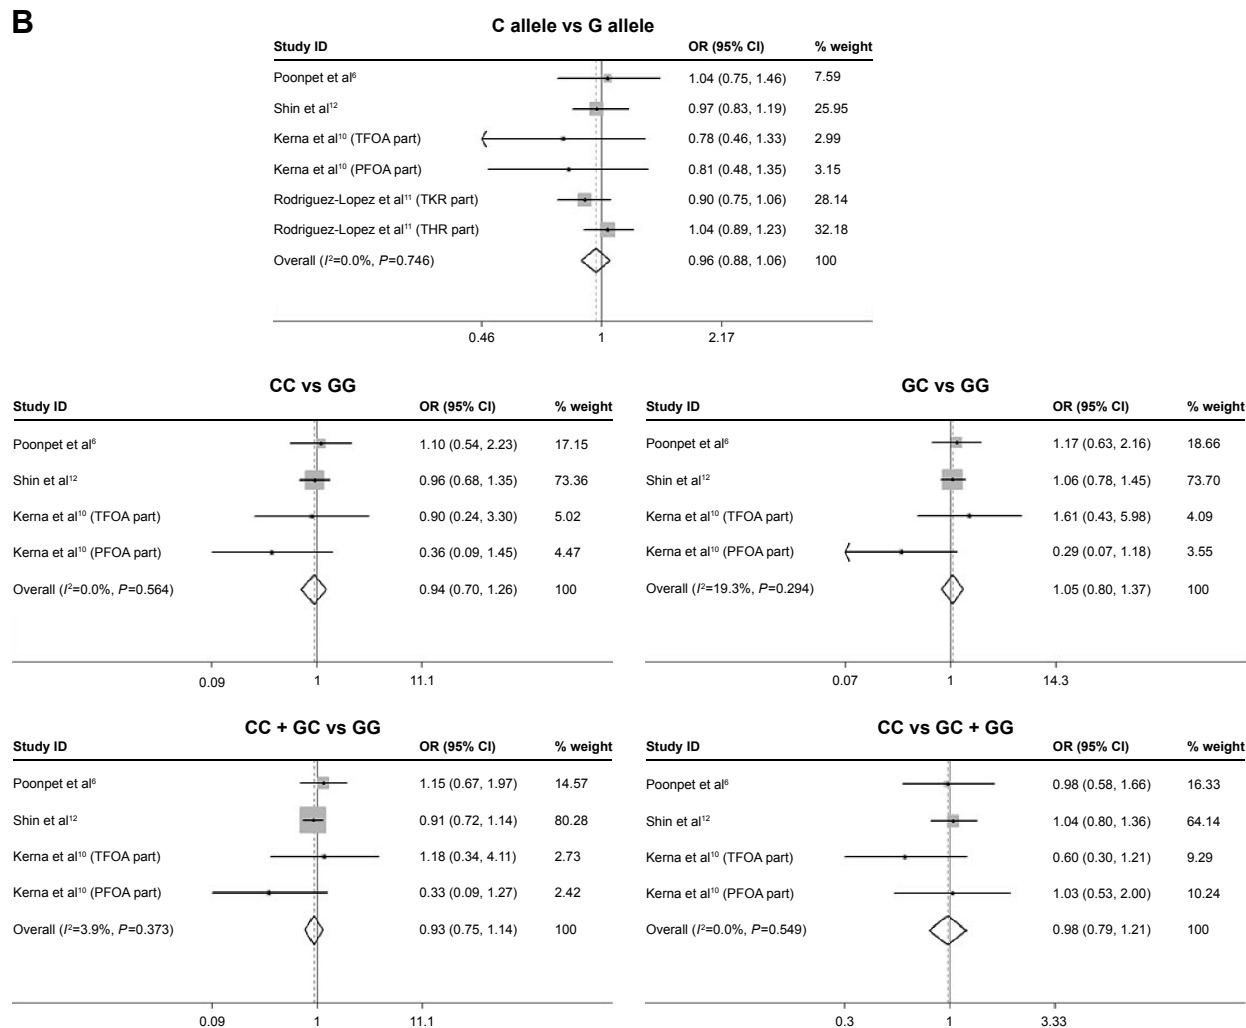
B

C allele vs G allele

| Study ID | OR (95% CI) | % weight |
|---|---|---|
| Poonpet et al$^{6}$ | 1.04 (0.75, 1.46) | 7.59 |
| Shin et al$^{12}$ | 0.97 (0.83, 1.19) | 25.95 |
| Kerna et al$^{10}$ (TFOA part) | 0.78 (0.46, 1.33) | 2.99 |
| Kerna et al$^{10}$ (PFOA part) | 0.81 (0.48, 1.35) | 3.15 |
| Rodriguez-Lopez et al$^{11}$ (TKR part) | 0.90 (0.75, 1.06) | 28.14 |
| Rodriguez-Lopez et al$^{11}$ (THR part) | 1.04 (0.89, 1.23) | 32.18 |
| Overall ($I^2$=0.0%, $P$=0.746) | 0.96 (0.88, 1.06) | 100 |

0.46 1 2.17

CC vs GG

| Study ID | OR (95% CI) | % weight |
|---|---|---|
| Poonpet et al$^{6}$ | 1.10 (0.54, 2.23) | 17.15 |
| Shin et al$^{12}$ | 0.96 (0.68, 1.35) | 73.36 |
| Kerna et al$^{10}$ (TFOA part) | 0.90 (0.24, 3.30) | 5.02 |
| Kerna et al$^{10}$ (PFOA part) | 0.36 (0.09, 1.45) | 4.47 |
| Overall ($I^2$=0.0%, $P$=0.564) | 0.94 (0.70, 1.26) | 100 |

0.09 1 11.1

GC vs GG

| Study ID | OR (95% CI) | % weight |
|---|---|---|
| Poonpet et al$^{6}$ | 1.17 (0.63, 2.16) | 18.66 |
| Shin et al$^{12}$ | 1.06 (0.78, 1.45) | 73.70 |
| Kerna et al$^{10}$ (TFOA part) | 1.61 (0.43, 5.98) | 4.09 |
| Kerna et al$^{10}$ (PFOA part) | 0.29 (0.07, 1.18) | 3.55 |
| Overall ($I^2$=19.3%, $P$=0.294) | 1.05 (0.80, 1.37) | 100 |

0.07 1 14.3

CC + GC vs GG

| Study ID | OR (95% CI) | % weight |
|---|---|---|
| Poonpet et al$^{6}$ | 1.15 (0.67, 1.97) | 14.57 |
| Shin et al$^{12}$ | 0.91 (0.72, 1.14) | 80.28 |
| Kerna et al$^{10}$ (TFOA part) | 1.18 (0.34, 4.11) | 2.73 |
| Kerna et al$^{10}$ (PFOA part) | 0.33 (0.09, 1.27) | 2.42 |
| Overall ($I^2$=3.9%, $P$=0.373) | 0.93 (0.75, 1.14) | 100 |

0.09 1 11.1

CC vs GC + GG

| Study ID | OR (95% CI) | % weight |
|---|---|---|
| Poonpet et al$^{6}$ | 0.98 (0.58, 1.66) | 16.33 |
| Shin et al$^{12}$ | 1.04 (0.80, 1.36) | 64.14 |
| Kerna et al$^{10}$ (TFOA part) | 0.60 (0.30, 1.21) | 9.29 |
| Kerna et al$^{10}$ (PFOA part) | 1.03 (0.53, 2.00) | 10.24 |
| Overall ($I^2$=0.0%, $P$=0.549) | 0.98 (0.79, 1.21) | 100 |

0.3 1 3.33